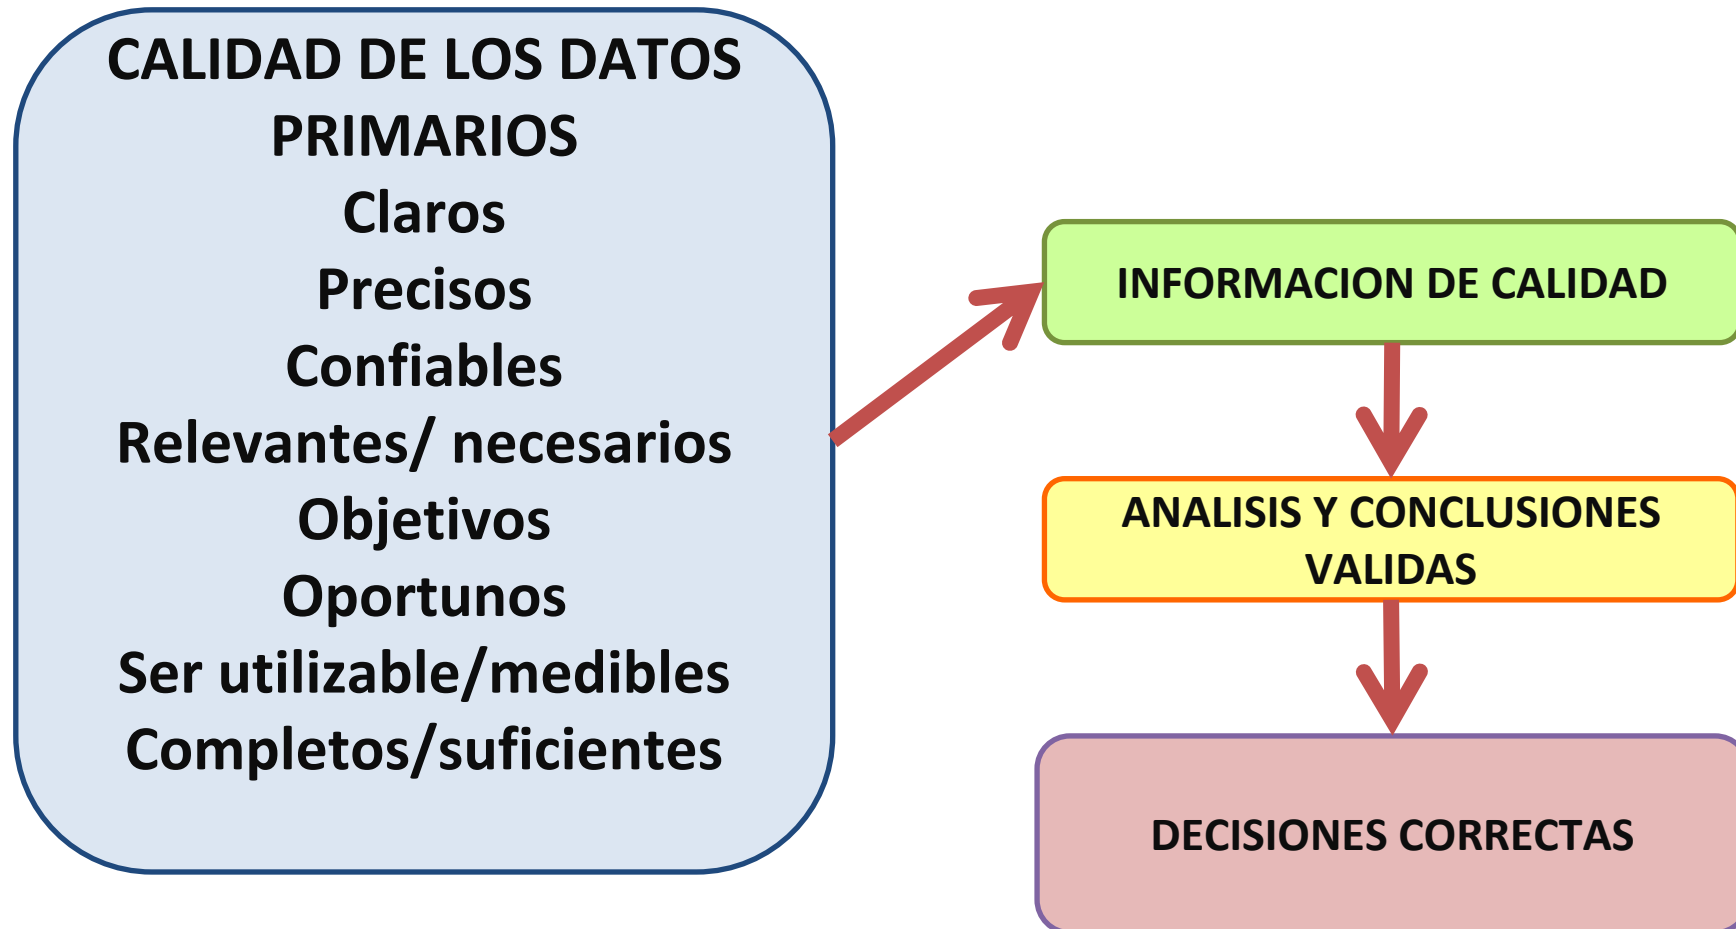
CALIDAD DE LOS DATOS PRIMARIOS
Claros
Precisos
Confiables
Relevantes/ necesarios
Objetivos
Oportunos
Ser utilizable/medibles
Completos/suficientes

INFORMACION DE CALIDAD

ANALISIS Y CONCLUSIONES VALIDAS

DECISIONES CORRECTAS